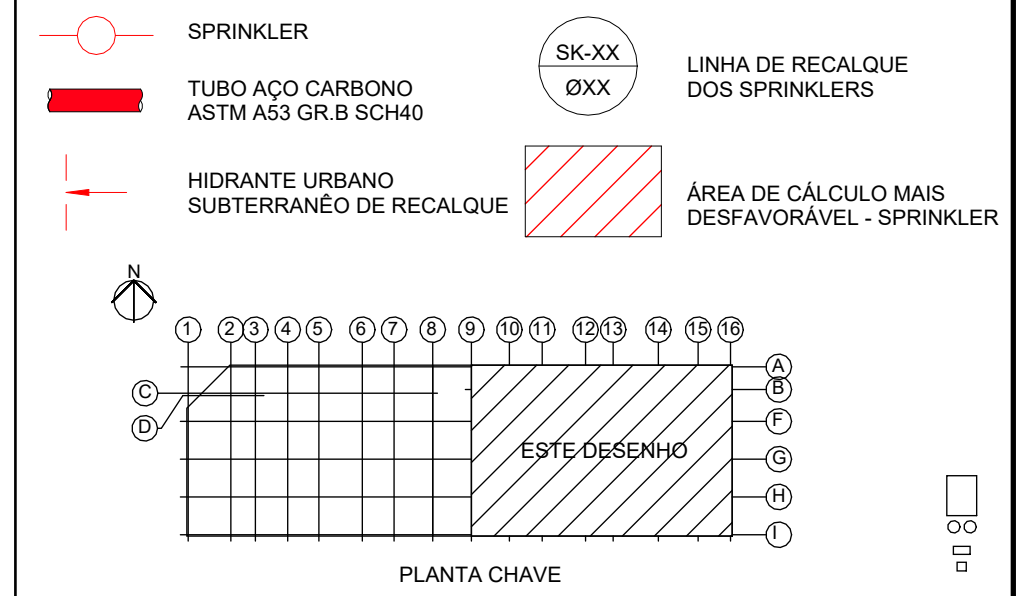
SPRINKLER

TUBO AÇO CARBONO
ASTM A53 GR.B SCH40

HIDRANTE URBANO
SUBTERRANÊO DE RECALQUE

SK-XX
ØXX

LINHA DE RECALQUE
DOS SPRINKLERS

ÁREA DE CÁLCULO MAIS
DESFAVORÁVEL - SPRINKLER

N

1 2 3 4 5 6 7 8 9 10 11 12 13 14 15 16

A
B
C
D
F
G
H
I

ESTE DESENHO

PLANTA CHAVE